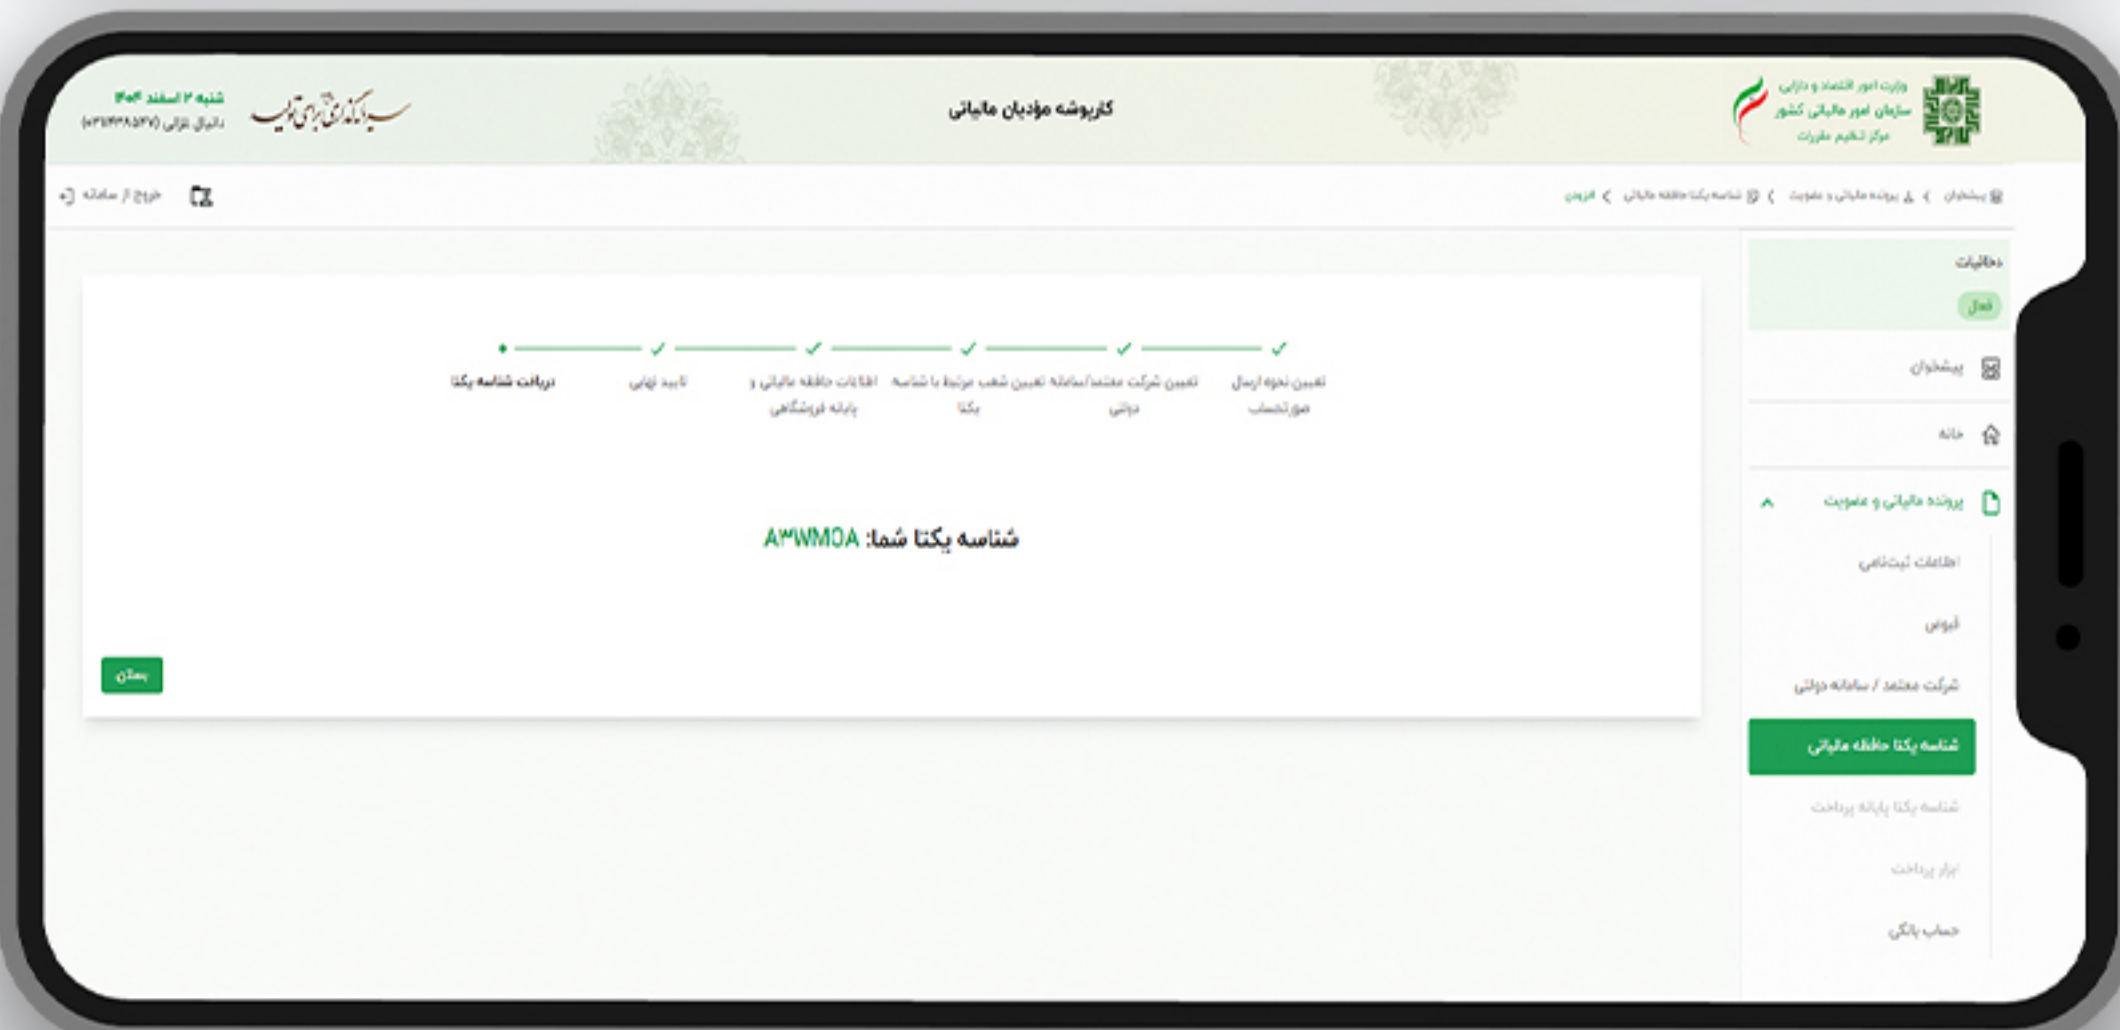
وزارت امور اقتصادی و دارایی
سازمان امور مالیاتی کشور
مرکز تنظیم مقررات

کارپوشه مؤدیان مالیاتی

سیاست گذاری ترابی توانا

شنبه ۲ اسفند ۱۴۰۴
دانیال غزالی (۰۳۱۲۳۴۸۵۳۷)

پیشخوان > پرونده مالیاتی و عضویت > شناسه یکتا حافظه مالیاتی > افزودن

خروج از سامانه

دخالیات
فعال

پیشخوان
خانه
پرونده مالیاتی و عضویت
اطلاعات ثبت‌نامی
املاک
شرکت معتمد / سامانه دولتی
شناسه یکتا حافظه مالیاتی
شناسه یکتا پایانه پرداخت
ابزار پرداخت
حساب بانکی

تعیین نحوه ارسال صورتحساب
تعیین شرکت معتمد/سامانه دولتی
تعیین شعب مرتبط با شناسه یکتا
اطلاعات حافظه مالیاتی و پایانه فروشگاهی
تایید نهایی
دریافت شناسه یکتا

شناسه یکتا شما: A3WM0A

بستن